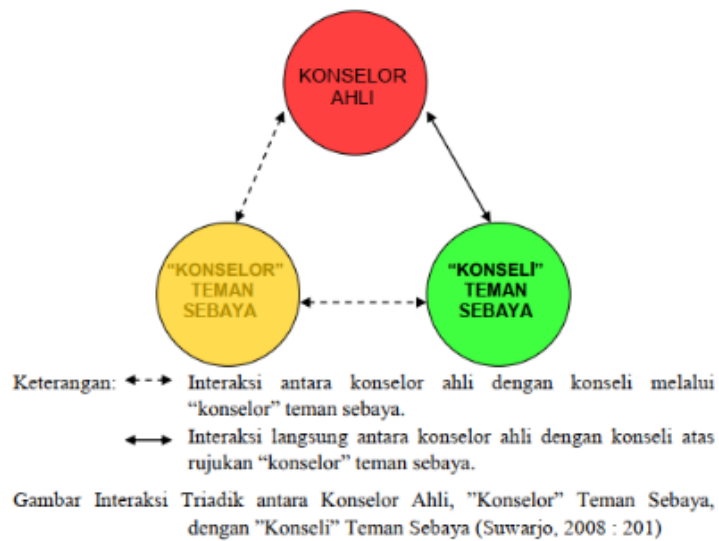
KONSELOR AHLI

"KONSELOR" TEMAN SEBAYA

"KONSELI" TEMAN SEBAYA

Keterangan: Interaksi antara konselor ahli dengan konseli melalui "konselor" teman sebaya.

Interaksi langsung antara konselor ahli dengan konseli atas rujukan "konselor" teman sebaya.

Gambar Interaksi Triadik antara Konselor Ahli, "Konselor" Teman Sebaya, dengan "Konseli" Teman Sebaya (Suwarjo, 2008 : 201)